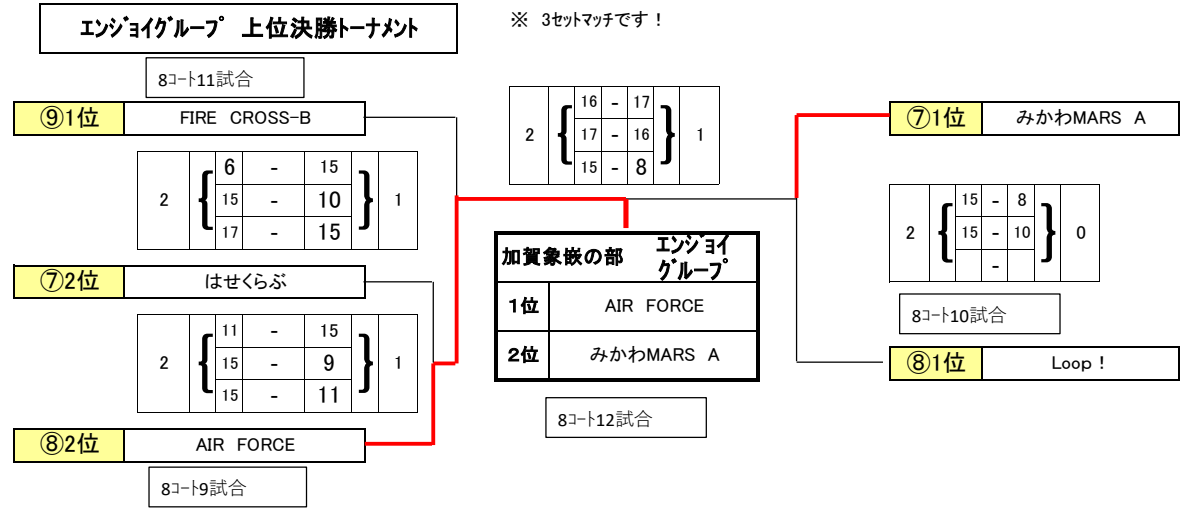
エンジョイグループ　上位決勝トーナメント

※　3セットマッチです！

8コート11試合

⑨1位　FIRE　CROSS-B

| 2 | 6 | - | 15 | 1 |
|---|---|---|---|---|
| | 15 | - | 10 | |
| | 17 | - | 15 | |

⑦2位　はせくらぶ

| 2 | 11 | - | 15 | 1 |
|---|---|---|---|---|
| | 15 | - | 9 | |
| | 15 | - | 11 | |

⑧2位　AIR　FORCE

8コート9試合

| 2 | 16 | - | 17 | 1 |
|---|---|---|---|---|
| | 17 | - | 16 | |
| | 15 | - | 8 | |

| 加賀象嵌の部 | エンジョイグループ |
|---|---|
| 1位 | AIR　FORCE |
| 2位 | みかわMARS　A |

8コート12試合

⑦1位　みかわMARS　A

| 2 | 15 | - | 8 | 0 |
|---|---|---|---|---|
| | 15 | - | 10 | |
| | | - | | |

8コート10試合

⑧1位　Loop！